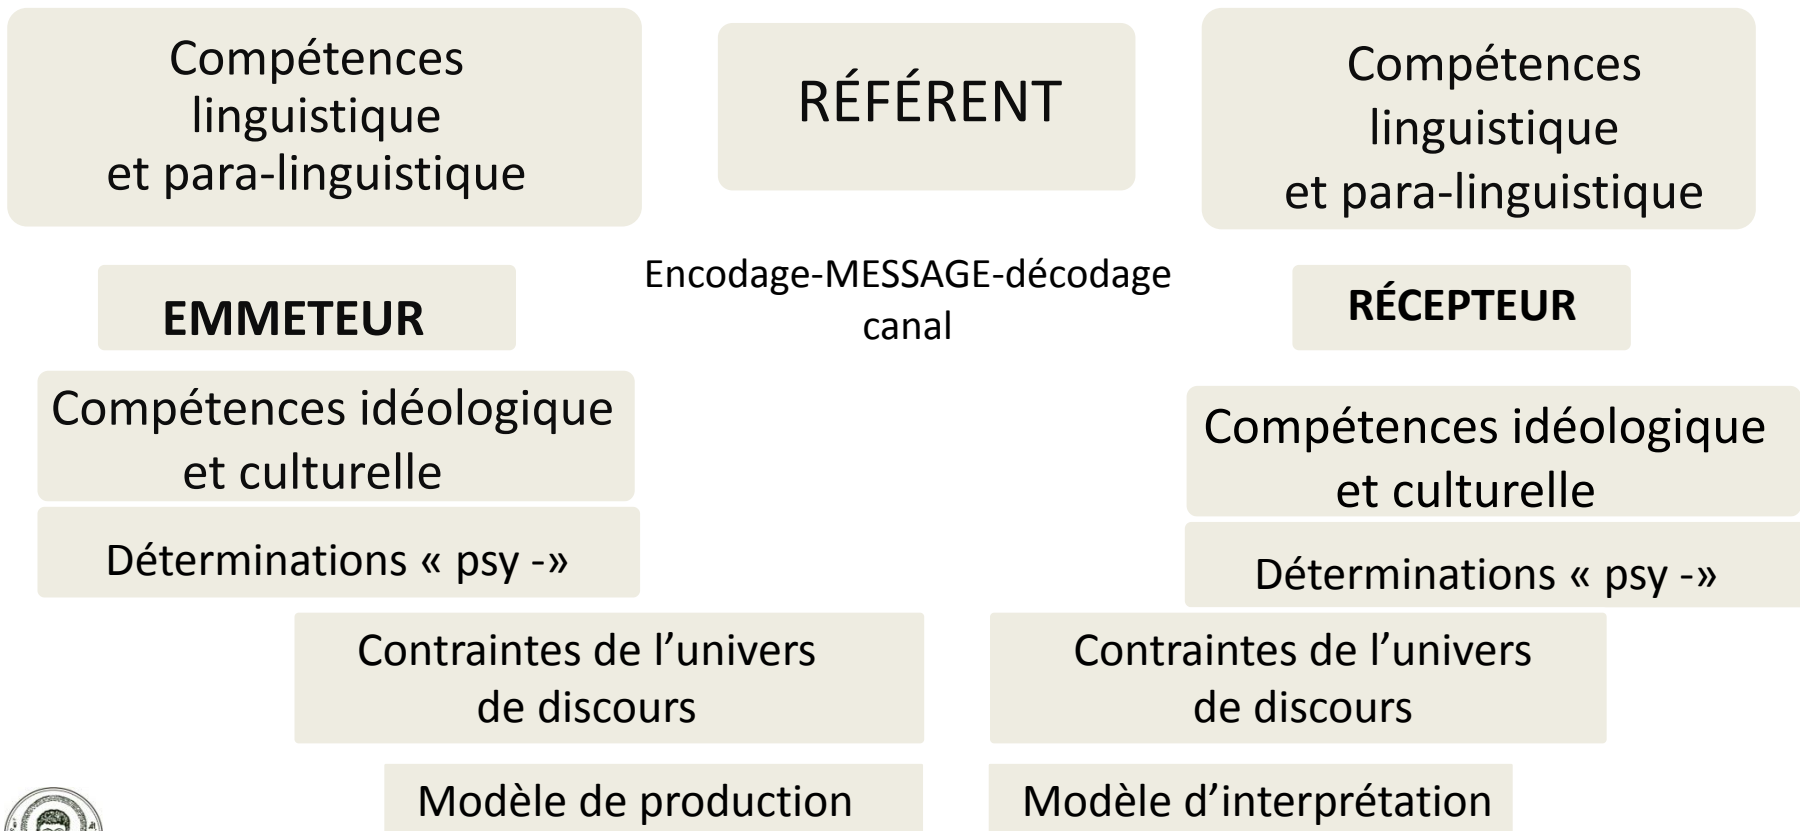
Compétences linguistique et para-linguistique

RÉFÉRENT

Compétences linguistique et para-linguistique

EMMETEUR

Encodage-MESSAGE-décodage
canal

RÉCEPTEUR

Compétences idéologique et culturelle

Déterminations « psy -»

Compétences idéologique et culturelle

Déterminations « psy -»

Contraintes de l'univers de discours

Contraintes de l'univers de discours

Modèle de production

Modèle d'interprétation